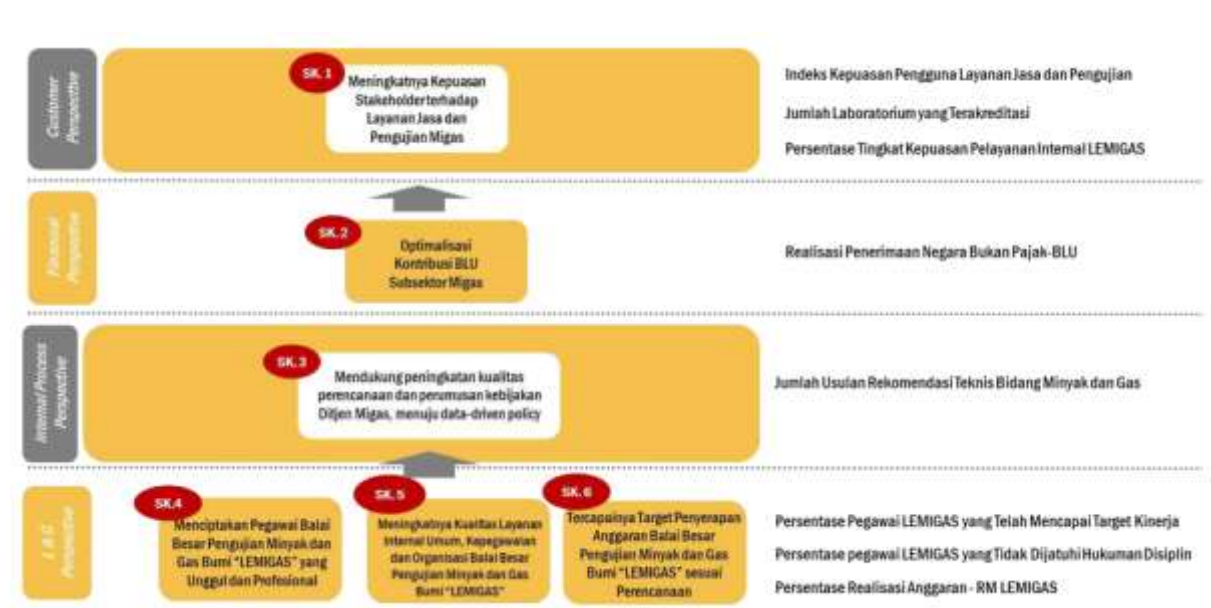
Customer Perspective

SK.1

Meningkatnya Kepuasan Stakeholder terhadap Layanan Jasa dan Pengujian Migas

Indeks Kepuasan Pengguna Layanan Jasa dan Pengujian

Jumlah Laboratorium yang Terakreditasi

Persentase Tingkat Kepuasan Pelayanan Internal LEMIGAS

Financial Perspective

SK.2

Optimalisasi Kontribusi BLU Subsektor Migas

Realisasi Penerimaan Negara Bukan Pajak-BLU

Internal Process Perspective

SK.3

Mendukung peningkatan kualitas perencanaan dan perumusan kebijakan Ditjen Migas, menuju data-driven policy

Jumlah Usulan Rekomendasi Teknis Bidang Minyak dan Gas

L & G Perspective

SK.4

Menciptakan Pegawai Balai Besar Pengujian Minyak dan Gas Bumi "LEMIGAS" yang Unggul dan Profesional

SK.5

Meningkatnya Kualitas Layanan Internal Umum, Kepegawaian dan Organisasi Balai Besar Pengujian Minyak dan Gas Bumi "LEMIGAS"

SK.6

Tercapainya Target Penyerapan Anggaran Balai Besar Pengujian Minyak dan Gas Bumi "LEMIGAS" sesuai Perencanaan

Persentase Pegawai LEMIGAS yang Telah Mencapai Target Kinerja

Persentase pegawai LEMIGAS yang Tidak Dijatuhi Hukuman Disiplin

Persentase Realisasi Anggaran - RM LEMIGAS